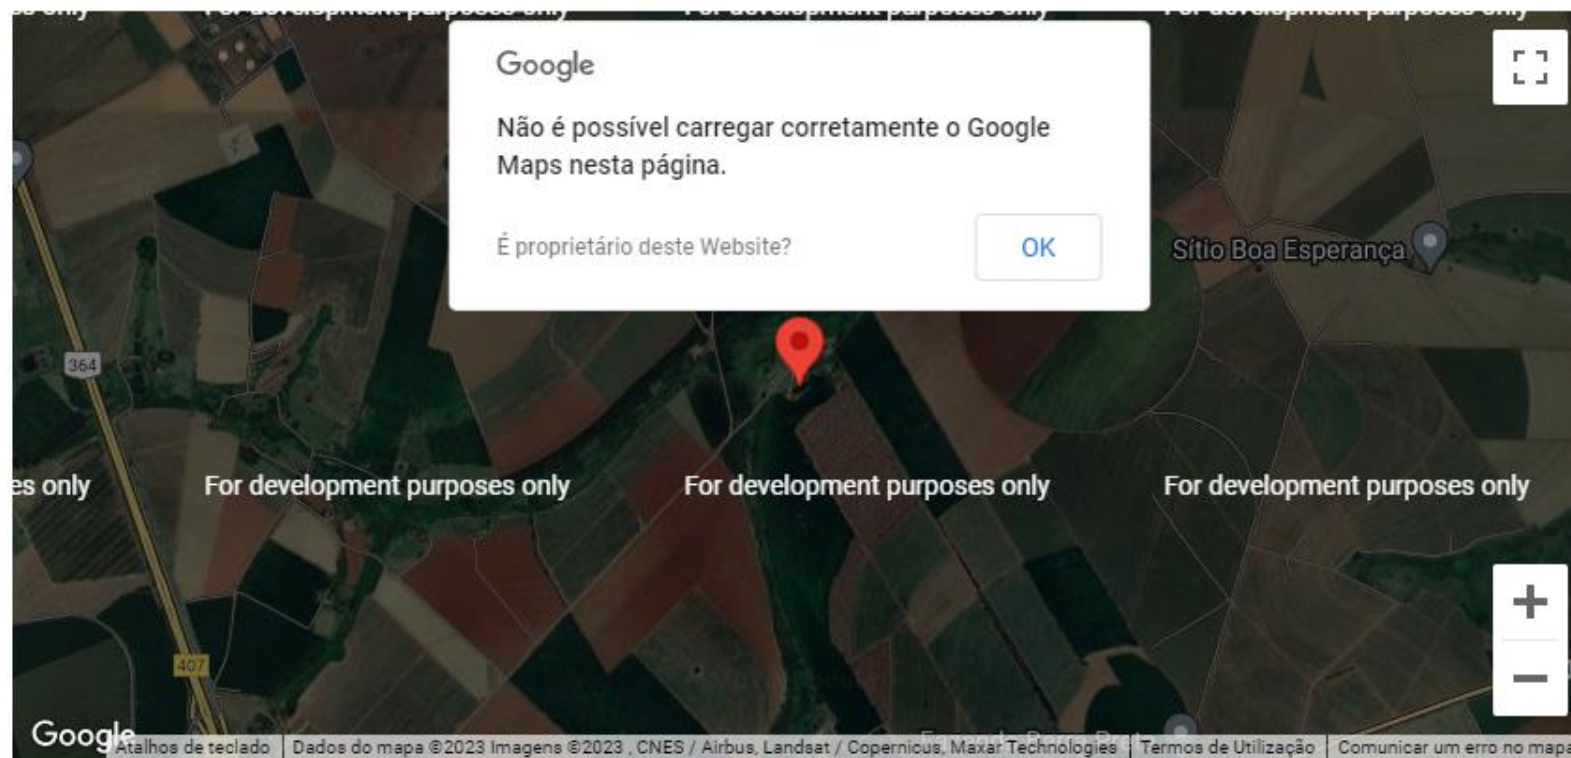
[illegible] For development purposes only For development purposes only For development purposes only

Google

Não é possível carregar corretamente o Google Maps nesta página.

É proprietário deste Website?

OK

Sítio Boa Esperança

364

es only For development purposes only For development purposes only For development purposes only

407

+

−

Google

Atalhos de teclado | Dados do mapa ©2023 Imagens ©2023 , CNES / Airbus, Landsat / Copernicus, Maxar Technologies | Termos de Utilização | Comunicar um erro no mapa